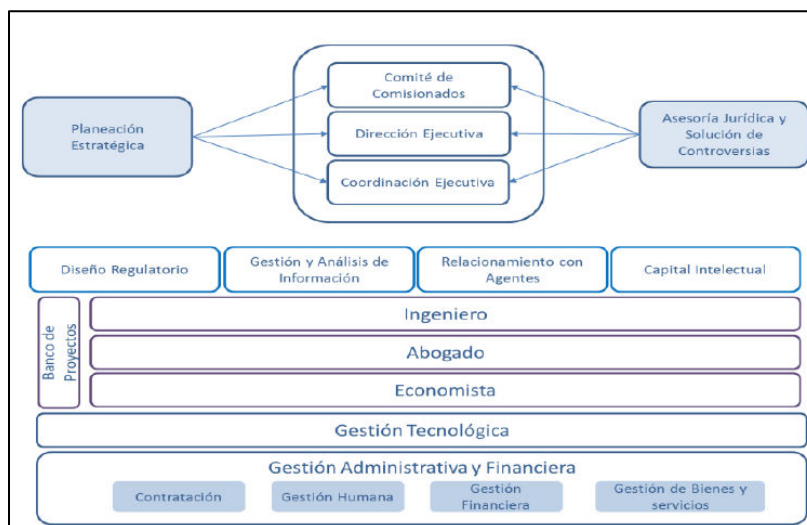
Planeación Estratégica

Comité de Comisionados

Dirección Ejecutiva

Coordinación Ejecutiva

Asesoría Jurídica y Solución de Controversias

Diseño Regulatorio

Gestión y Análisis de Información

Relacionamiento con Agentes

Capital Intelectual

Banco de Proyectos

Ingeniero

Abogado

Economista

Gestión Tecnológica

Gestión Administrativa y Financiera

Contratación

Gestión Humana

Gestión Financiera

Gestión de Bienes y servicios